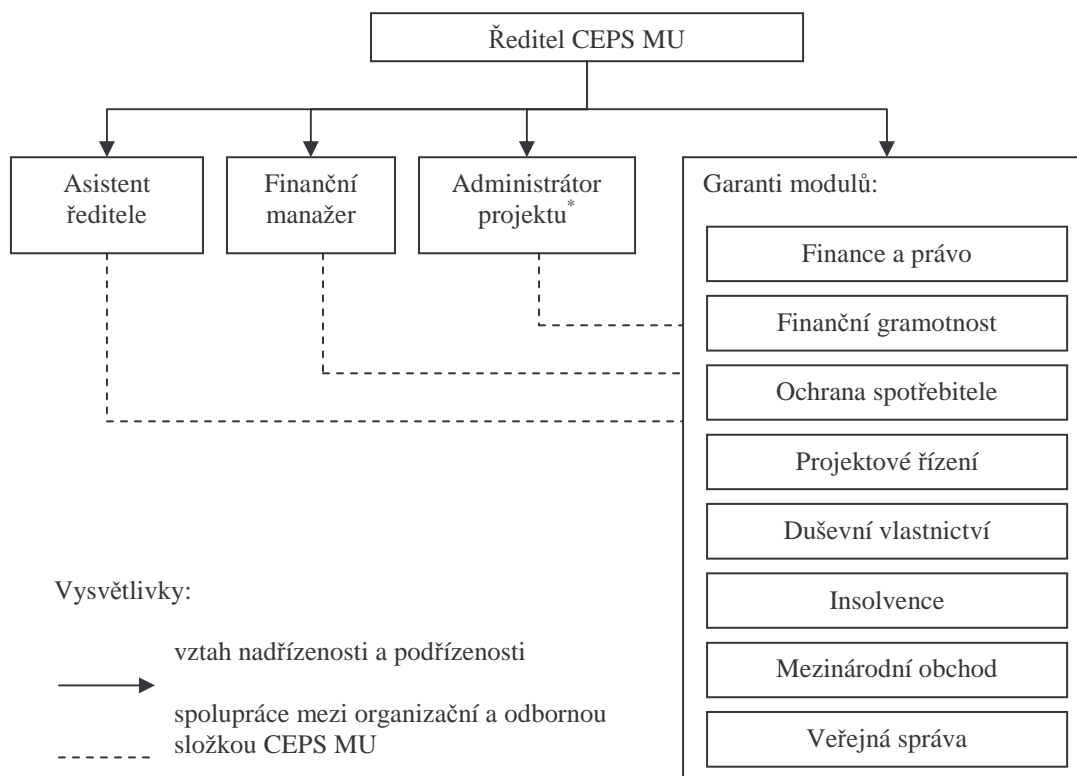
Ředitel CEPS MU

Asistent ředitele

Finanční manažer

Administrátor projektu$^{*}$

Garanti modulů:

Finance a právo

Finanční gramotnost

Ochrana spotřebitele

Projektové řízení

Duševní vlastnictví

Insolvence

Mezinárodní obchod

Veřejná správa

Vysvětlivky:

vztah nadřízenosti a podřízenosti

spolupráce mezi organizační a odbornou složkou CEPS MU